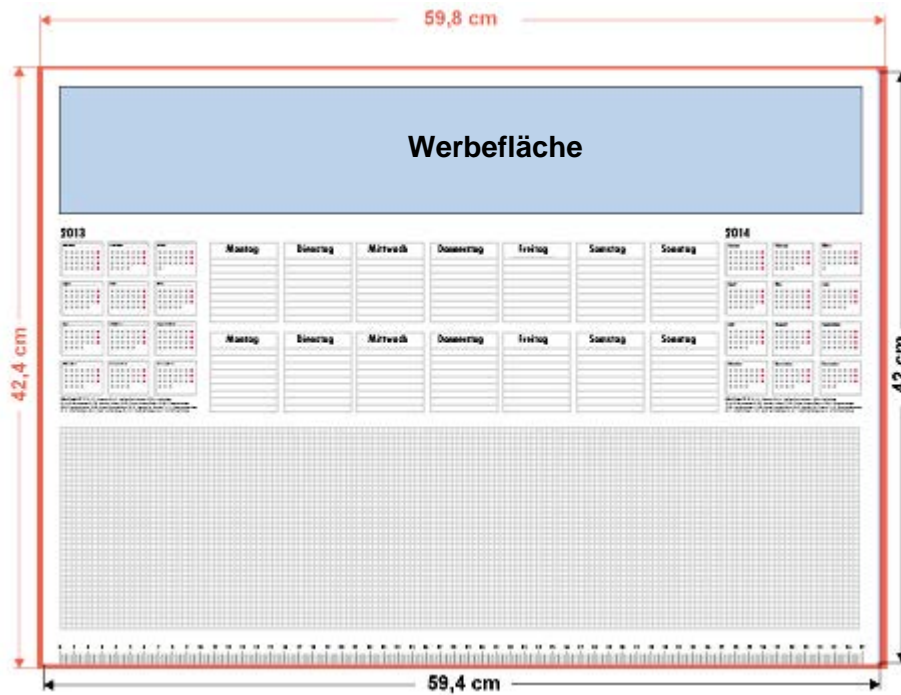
59,8 cm

Werbefläche

2013

2014

| Montag | Dienstag | Mittwoch | Donnerstag | Freitag | Samstag | Sonntag |
|---|---|---|---|---|---|---|

| Montag | Dienstag | Mittwoch | Donnerstag | Freitag | Samstag | Sonntag |
|---|---|---|---|---|---|---|

42,4 cm

42 cm

59,4 cm